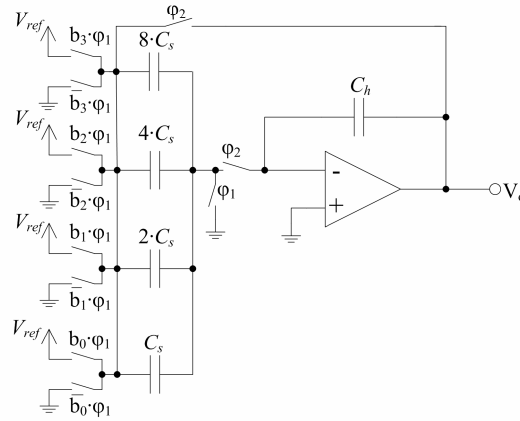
$V_{ref}$
$b_3 \cdot \varphi_1$
$\overline{b_3} \cdot \varphi_1$
$\varphi_2$
$8 \cdot C_s$
$V_{ref}$
$b_2 \cdot \varphi_1$
$\overline{b_2} \cdot \varphi_1$
$4 \cdot C_s$
$C_h$
$\varphi_2$
$\varphi_1$
-
+
$V_{ref}$
$b_1 \cdot \varphi_1$
$\overline{b_1} \cdot \varphi_1$
$2 \cdot C_s$
$V_{ref}$
$b_0 \cdot \varphi_1$
$\overline{b_0} \cdot \varphi_1$
$C_s$
V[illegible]